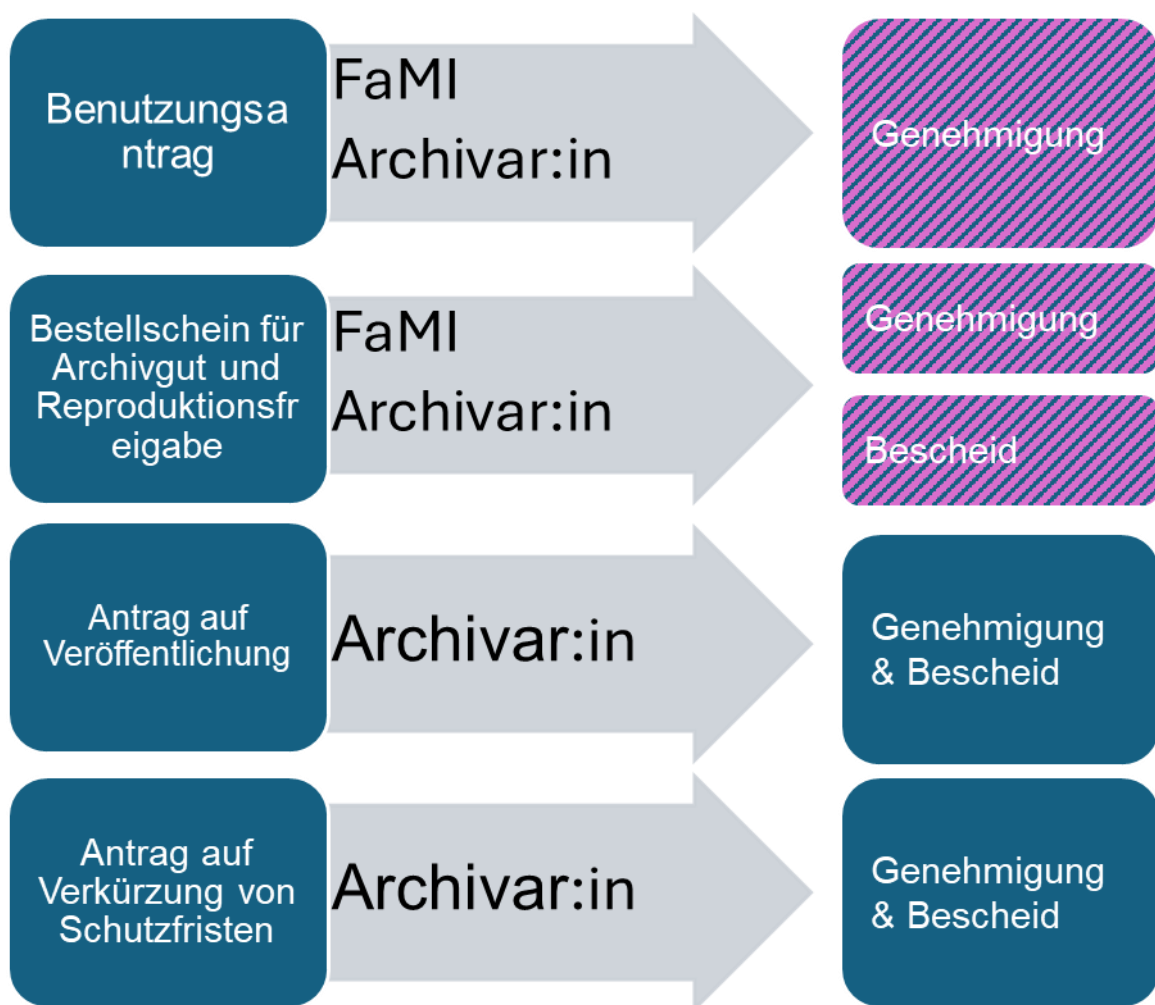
Benutzungsantrag

FaMI
Archivar:in

Genehmigung

Bestellschein für Archivgut und Reproduktionsfreigabe

FaMI
Archivar:in

Genehmigung

Bescheid

Antrag auf Veröffentlichung

Archivar:in

Genehmigung & Bescheid

Antrag auf Verkürzung von Schutzfristen

Archivar:in

Genehmigung & Bescheid